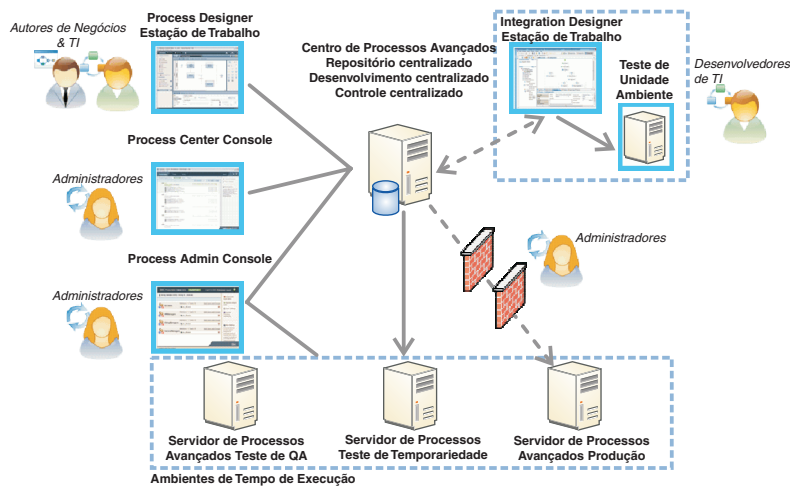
Autores de Negócios & TI

Process Designer Estação de Trabalho

Centro de Processos Avançados
Repositório centralizado
Desenvolvimento centralizado
Controle centralizado

Integration Designer Estação de Trabalho

Teste de Unidade Ambiente

Desenvolvedores de TI

Process Center Console

Administradores

Administradores

Process Admin Console

Administradores

Servidor de Processos Avançados Teste de QA

Servidor de Processos Teste de Temporariedade

Servidor de Processos Avançados Produção

Ambientes de Tempo de Execução